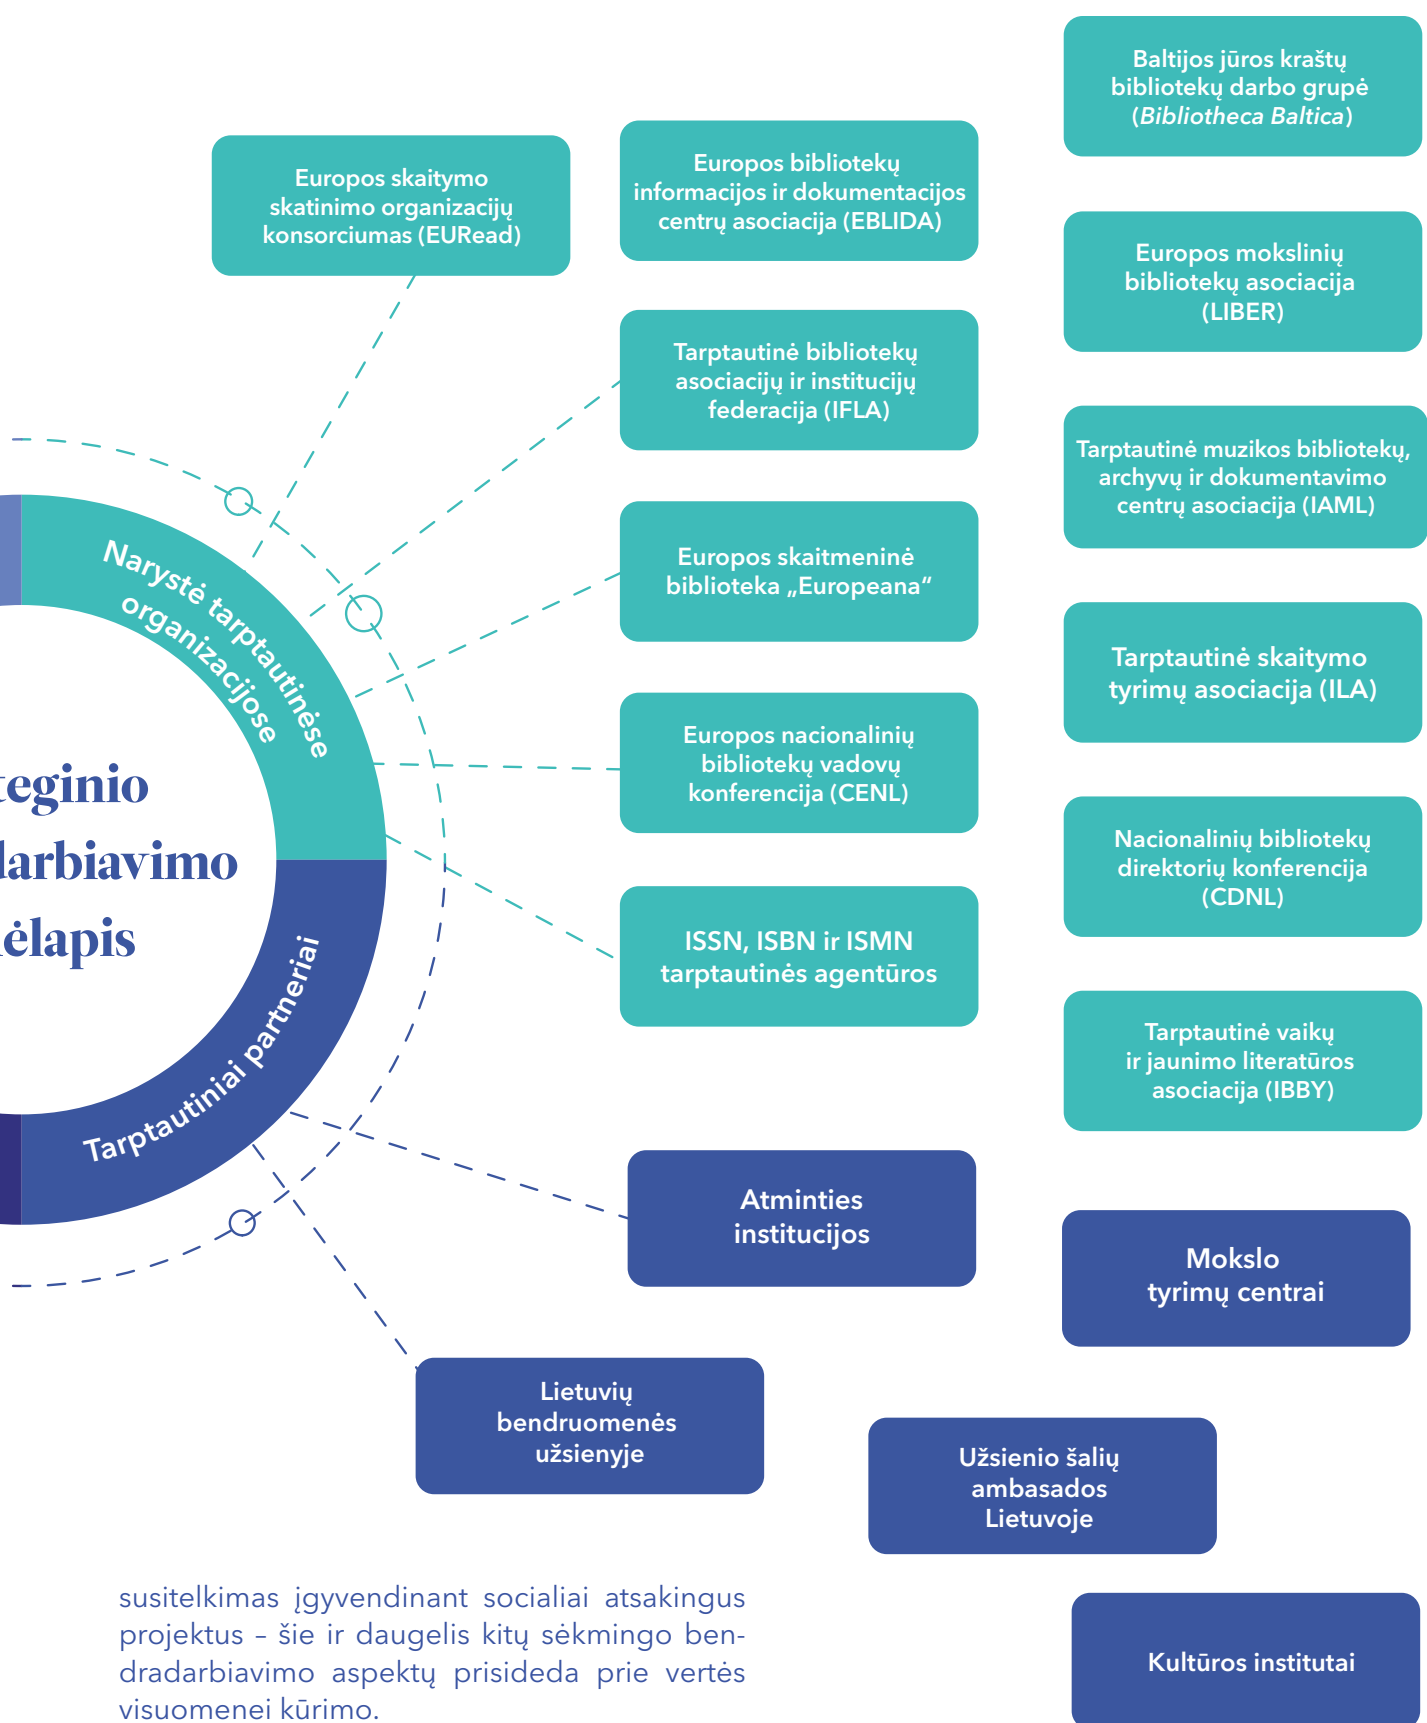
Baltijos jūros kraštų bibliotekų darbo grupė (*Bibliotheca Baltica*)

Europos skaitymo skatinimo organizacijų konsorciumas (EURead)

Europos bibliotekų informacijos ir dokumentacijos centrų asociacija (EBLIDA)

Europos mokslinių bibliotekų asociacija (LIBER)

Tarptautinė bibliotekų asociacijų ir institucijų federacija (IFLA)

Tarptautinė muzikos bibliotekų, archyvų ir dokumentavimo centrų asociacija (IAML)

Narystė tarptautinėse organizacijose

Europos skaitmeninė biblioteka „Europeana“

Tarptautinė skaitymo tyrimų asociacija (ILA)

teginio
darbiavimo
ėlapis

Europos nacionalinių bibliotekų vadovų konferencija (CENL)

Nacionalinių bibliotekų direktorių konferencija (CDNL)

ISSN, ISBN ir ISMN tarptautinės agentūros

Tarptautiniai partneriai

Tarptautinė vaikų ir jaunimo literatūros asociacija (IBBY)

Atminties institucijos

Mokslo tyrimų centrai

Lietuvių bendruomenės užsienyje

Užsienio šalių ambasados Lietuvoje

susitelkimas įgyvendinant socialiai atsakingus projektus – šie ir daugelis kitų sėkmingo bendradarbiavimo aspektų prisideda prie vertės visuomenei kūrimo.

Kultūros institutai